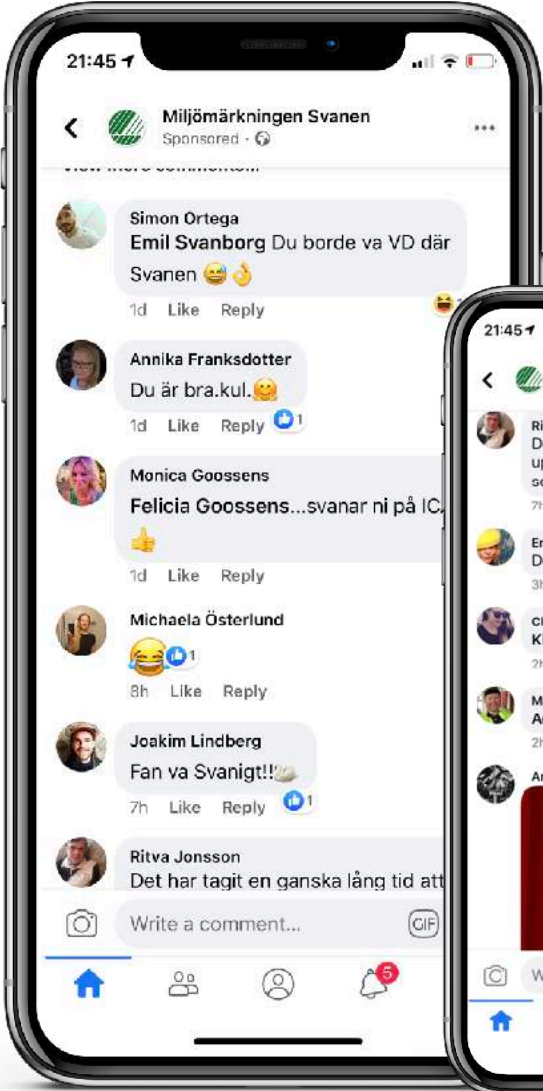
21:45

Miljömärkningen Svanen
Sponsored ·

View more comments...

Simon Ortega
Emil Svanborg Du borde va VD där Svanen 😅👌
1d Like Reply

Annika Franksdotter
Du är bra.kul.🤗
1d Like Reply 1

Monica Goossens
Felicia Goossens...svanar ni på IC.
👍
1d Like Reply

Michaela Österlund
😂 1
8h Like Reply

Joakim Lindberg
Fan va Svanigt!!
7h Like Reply 1

Ritva Jonsson
Det har tagit en ganska lång tid att

Write a comment...
GIF

5

21:45

Ri
D
u
s
7h

Er
D
3h

Cl
K
2h

M
A
2h

Ar

W